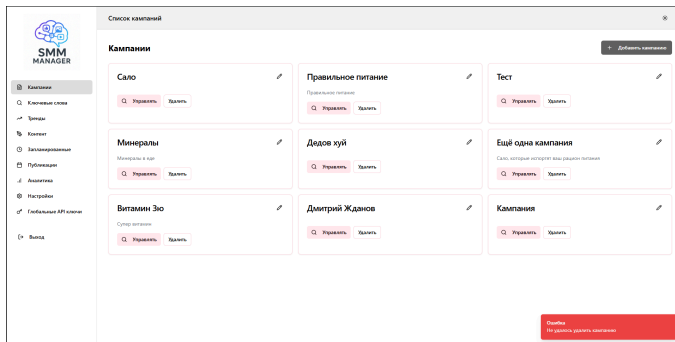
SMM MANAGER

Кампании
Ключевые слова
Тренды
Контент
Запланированные
Публикации
Аналитика
Настройки
Глобальные API ключи

Выход

Список кампаний

Кампании

Добавить кампанию

Сало

Управлять
Удалить

Правильное питание

Правильное питание

Управлять
Удалить

Тест

Управлять
Удалить

Минералы

Минералы в еде

Управлять
Удалить

Дедов хуй

Управлять
Удалить

Ещё одна кампания

Сало которое испортит ваш рацион питания

Управлять
Удалить

Витамин Зю

Супер витамин

Управлять
Удалить

Дмитрий Жданов

Управлять
Удалить

Кампания

Управлять
Удалить

Ошибка
Не удалось удалить кампанию